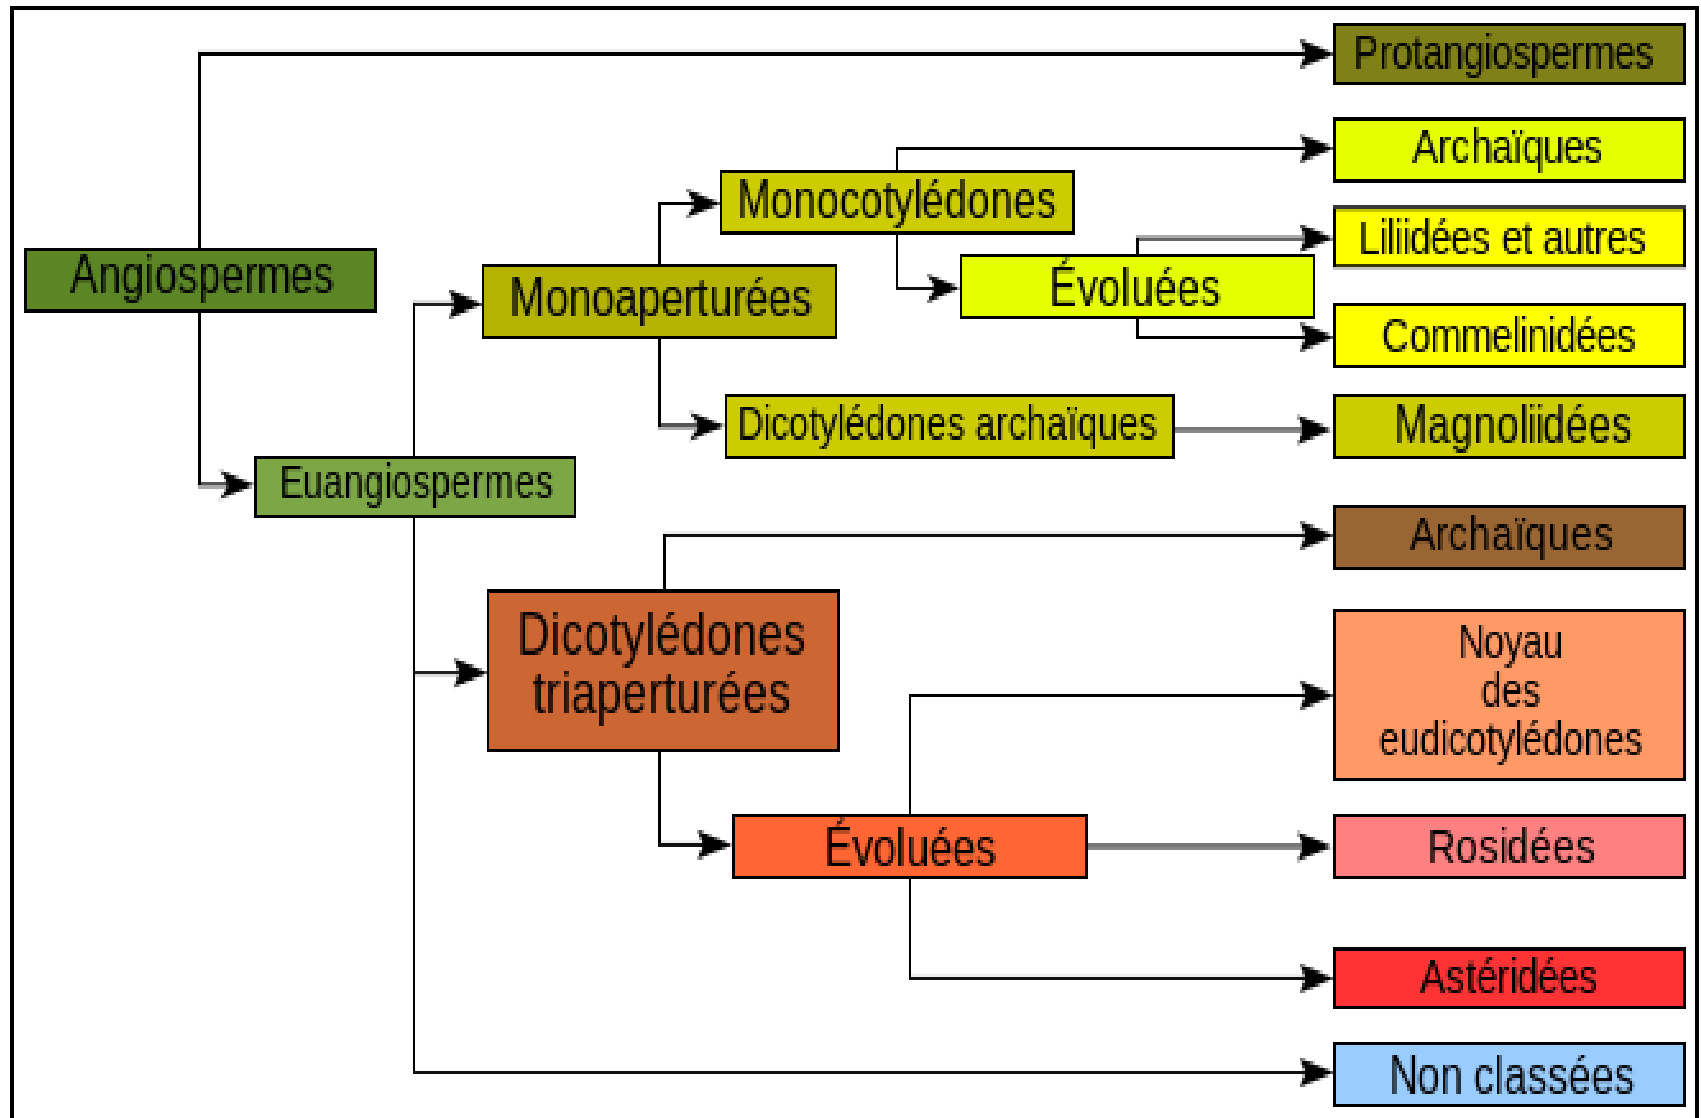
Angiospermes

Protangiospermes

Euangiospermes

Monoaperturées

Monocotylédones

Archaïques

Évoluées

Liliidées et autres

Commelinidées

Dicotylédones archaïques

Magnoliidées

Dicotylédones triaperturées

Archaïques

Évoluées

Noyau des eudicotylédones

Rosidées

Astéridées

Non classées